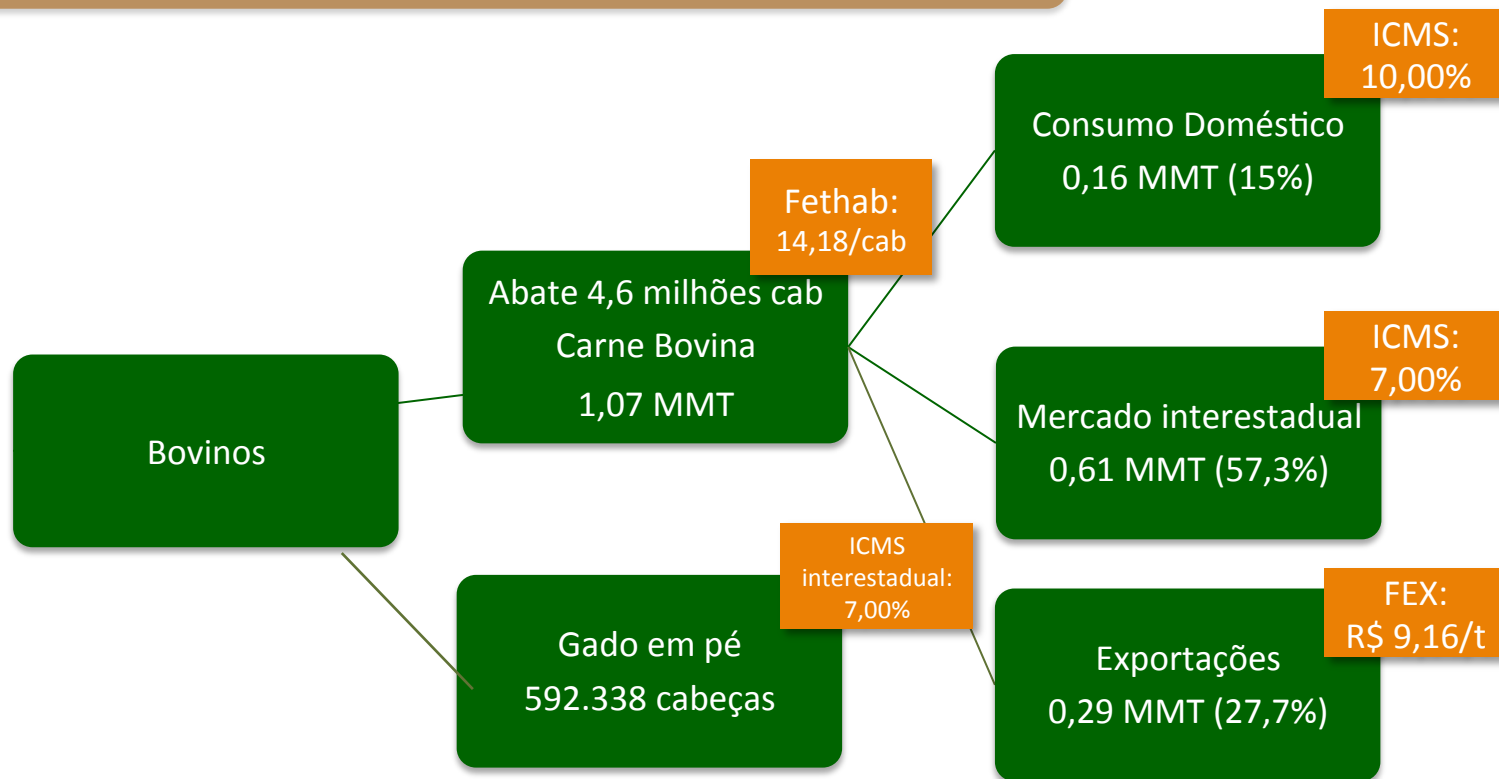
Bovinos

Abate 4,6 milhões cab
Carne Bovina
1,07 MMT

Fethab:
14,18/cab

Gado em pé
592.338 cabeças

ICMS
interestadual:
7,00%

ICMS:
10,00%

Consumo Doméstico
0,16 MMT (15%)

ICMS:
7,00%

Mercado interestadual
0,61 MMT (57,3%)

FEX:
R$ 9,16/t

Exportações
0,29 MMT (27,7%)